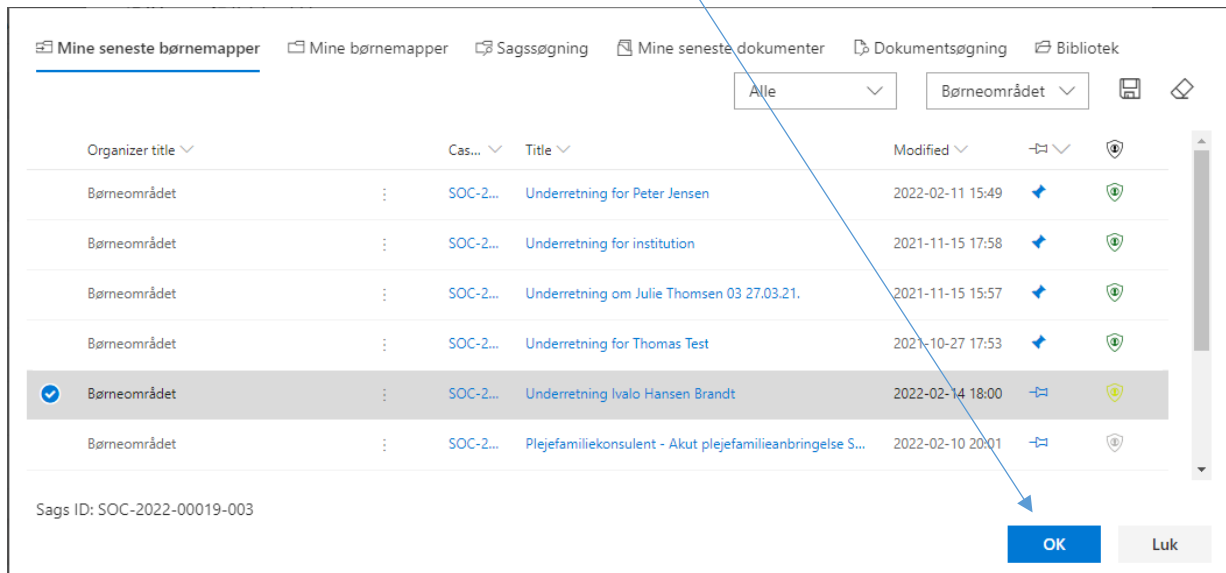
Mine seneste børnemapper | Mine børnemapper | Sagssøgning | Mine seneste dokumenter | Dokumentsøgning | Bibliotek

Alle
Børneområdet

| Organizer title | Cas... | Title | Modified |
|---|---|---|---|
| Børneområdet | SOC-2... | Underretning for Peter Jensen | 2022-02-11 15:49 |
| Børneområdet | SOC-2... | Underretning for institution | 2021-11-15 17:58 |
| Børneområdet | SOC-2... | Underretning om Julie Thomsen 03 27.03.21. | 2021-11-15 15:57 |
| Børneområdet | SOC-2... | Underretning for Thomas Test | 2021-10-27 17:53 |
| Børneområdet | SOC-2... | Underretning Ivalo Hansen Brandt | 2022-02-14 18:00 |
| Børneområdet | SOC-2... | Plejefamiliekonsulent - Akut plejefamilieanbringelse S... | 2022-02-10 20:01 |

Sags ID: SOC-2022-00019-003

OK
Luk